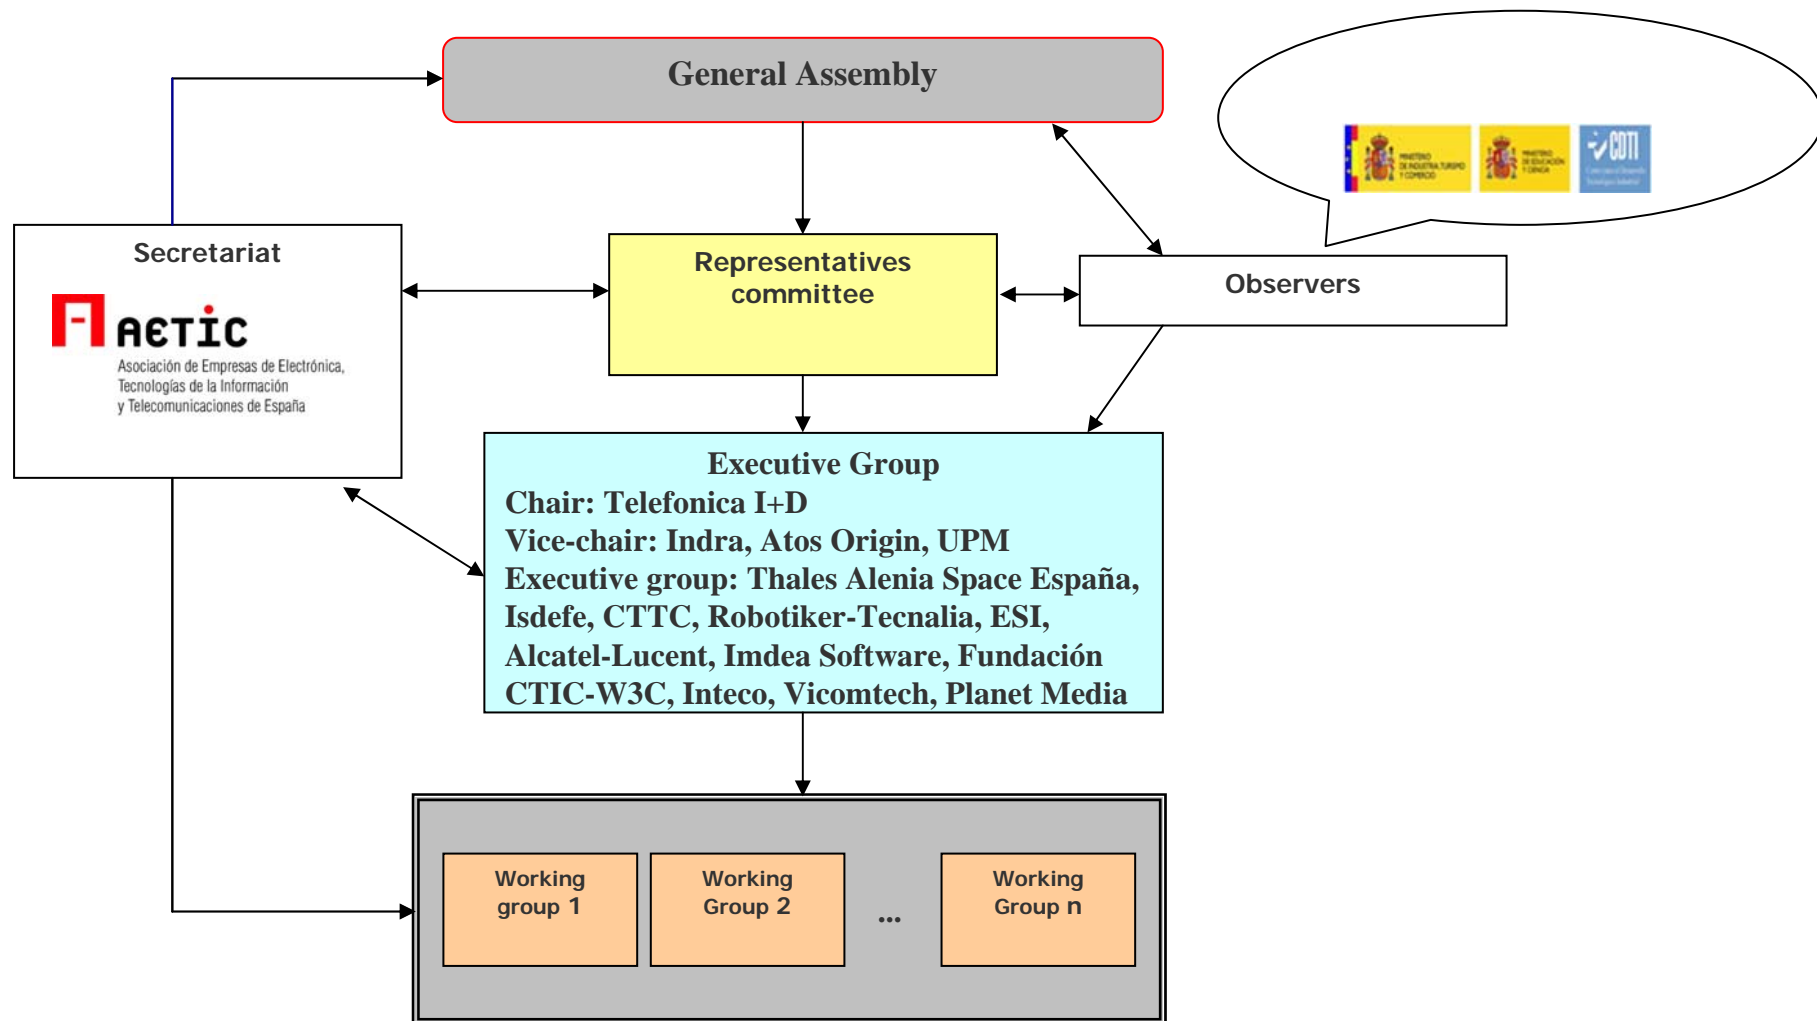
General Assembly

Secretariat

AETIC

Asociación de Empresas de Electrónica, Tecnologías de la Información y Telecomunicaciones de España

Representatives committee

Observers

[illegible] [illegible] CDTI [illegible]

Executive Group
Chair: Telefonica I+D
Vice-chair: Indra, Atos Origin, UPM
Executive group: Thales Alenia Space España, Isdefe, CTTC, Robotiker-Tecnalia, ESI, Alcatel-Lucent, Imdea Software, Fundación CTIC-W3C, Inteco, Vicomtech, Planet Media

Working group 1

Working Group 2

...

Working Group n